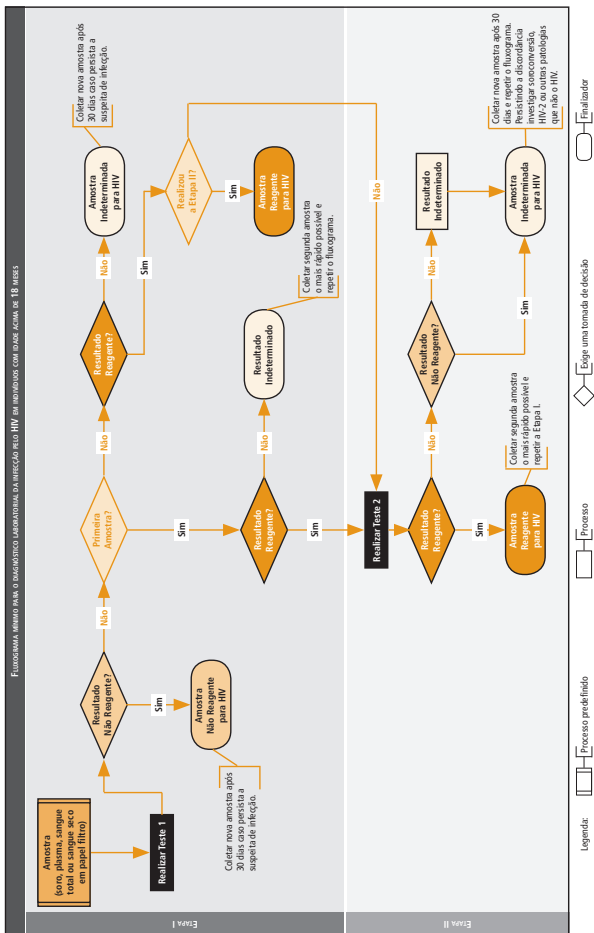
Fluxograma mínimo para o diagnóstico laboratorial da infecção pelo HIV em indivíduos com idade acima de 18 meses

Etapa I

Amostra (soro, plasma, sangue total ou sangue seco em papel filtro)

Realizar Teste 1

Resultado Não Reagente?

Sim

Amostra Não Reagente para HIV

Coletar nova amostra após 30 dias caso persista a suspeita de infecção.

Não

Primeira Amostra?

Não

Resultado Reagente?

Não

Amostra Indeterminada para HIV

Coletar nova amostra após 30 dias caso persista a suspeita de infecção.

Sim

Realizou a Etapa II?

Sim

Amostra Reagente para HIV

Não

Sim

Resultado Reagente?

Não

Resultado Indeterminado

Coletar segunda amostra o mais rápido possível e repetir o fluxograma.

Sim

Etapa II

Realizar Teste 2

Resultado Reagente?

Sim

Amostra Reagente para HIV

Coletar segunda amostra o mais rápido possível e repetir a Etapa I.

Não

Resultado Não Reagente?

Não

Resultado Indeterminado

Sim

Amostra Indeterminada para HIV

Coletar nova amostra após 30 dias e repetir o fluxograma. Persistindo a discordância investigar soroconversão, HIV-2 ou outras patologias que não o HIV.

Legenda: Processo predefinido Processo Exige uma tomada de decisão Finalizador